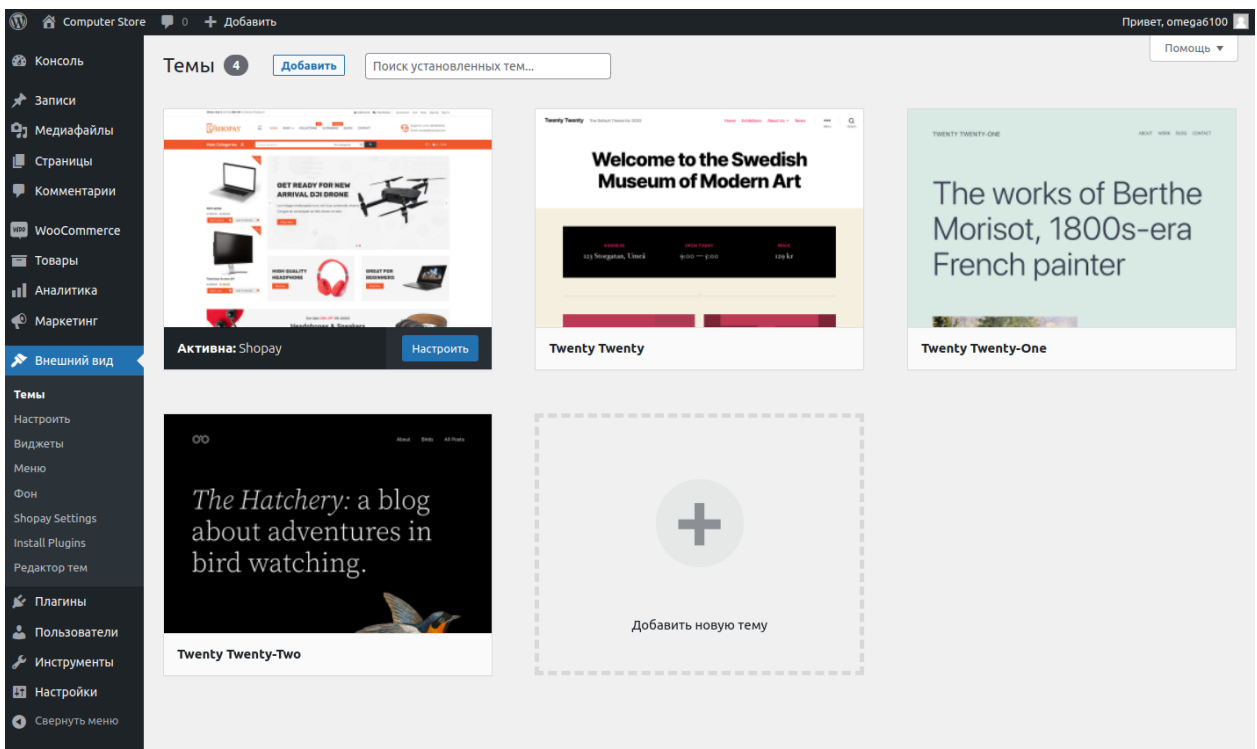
Computer Store 0 + Добавить
Привет, omega6100
Помощь ▼

Консоль
Записи
Медиафайлы
Страницы
Комментарии
WooCommerce
Товары
Аналитика
Маркетинг
Внешний вид
Темы
Настроить
Виджеты
Меню
Фон
Shopay Settings
Install Plugins
Редактор тем
Плагины
Пользователи
Инструменты
Настройки
Свернуть меню

Темы 4 Добавить Поиск установленных тем...

SHOPAY
GET READY FOR NEW ARRIVAL DJI DRONE
HIGH QUALITY HEADPHONE
GREAT FOR BEGINNERS
Headphones & Speakers
Активна: Shopay Настроить

Twenty Twenty
Welcome to the Swedish Museum of Modern Art
123 Storgatan, Umeå
9:00 — 5:00
129 kr
Twenty Twenty

TWENTY TWENTY-ONE
The works of Berthe Morisot, 1800s-era French painter
Twenty Twenty-One

About Birds All Posts
The Hatchery: a blog about adventures in bird watching.
Twenty Twenty-Two

Добавить новую тему